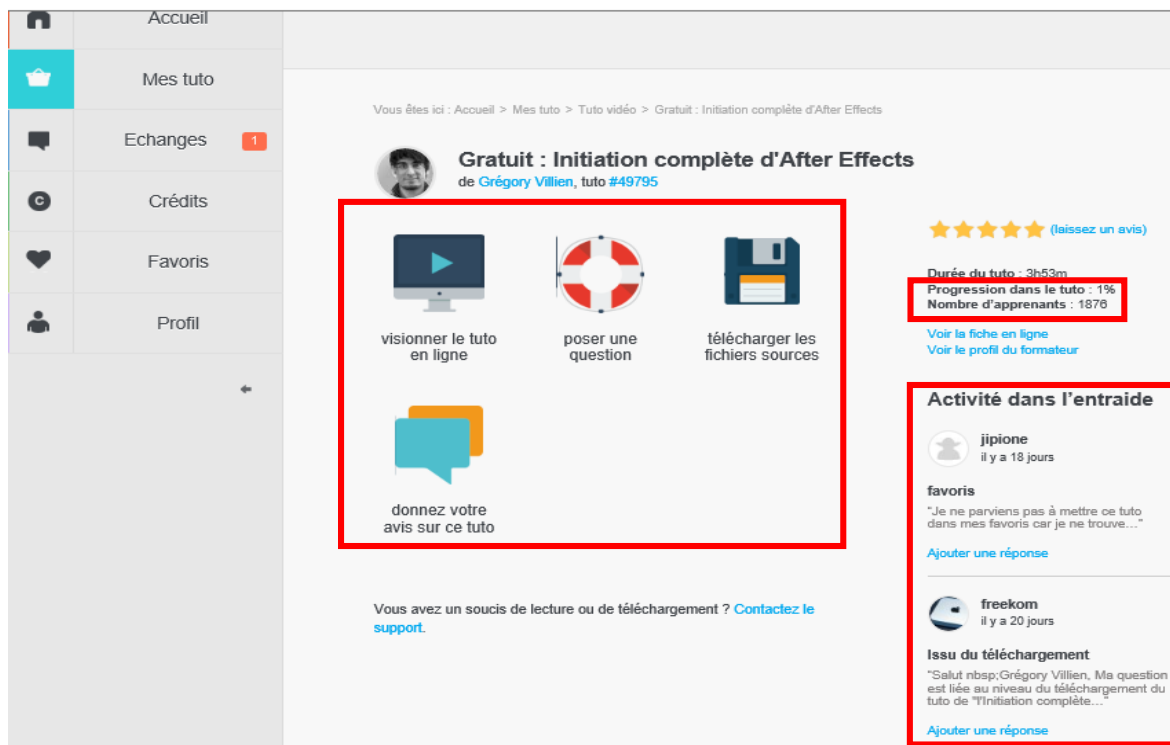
Accueil

Mes tuto

Echanges 1

Crédits

Favoris

Profil

Vous êtes ici : Accueil > Mes tuto > Tuto vidéo > Gratuit : Initiation complète d'After Effects

Gratuit : Initiation complète d'After Effects

de Grégory Villien, tuto #49795

visionner le tuto en ligne

poser une question

télécharger les fichiers sources

donnez votre avis sur ce tuto

Vous avez un soucis de lecture ou de téléchargement ? Contactez le support.

(laissez un avis)

Durée du tuto : 3h53m
Progression dans le tuto : 1%
Nombre d'apprenants : 1876

Voir la fiche en ligne
Voir le profil du formateur

Activité dans l'entraide

jipione
il y a 18 jours

favoris

"Je ne parviens pas à mettre ce tuto dans mes favoris car je ne trouve..."

Ajouter une réponse

freekom
il y a 20 jours

Issu du téléchargement

"Salut nbsp;Grégory Villien, Ma question est liée au niveau du téléchargement du tuto de "l'Initiation complète..."

Ajouter une réponse